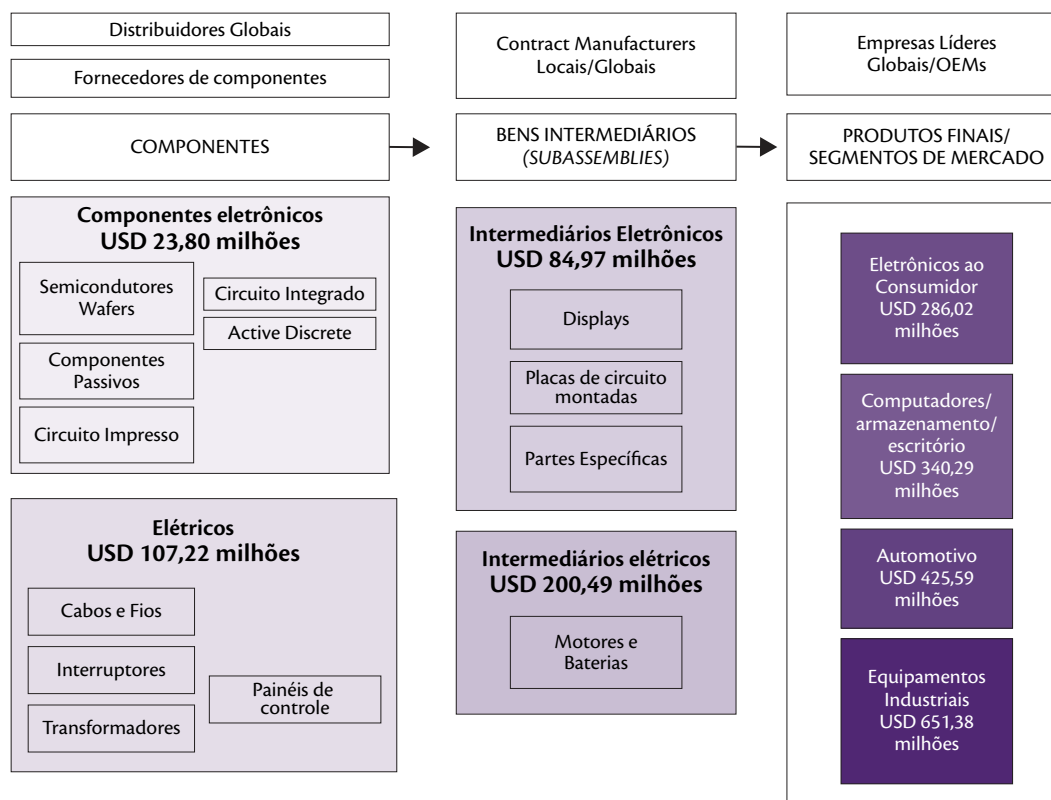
Distribuidores Globais

Fornecedores de componentes

COMPONENTES

Contract Manufacturers Locais/Globais

BENS INTERMEDIÁRIOS (SUBASSEMBLIES)

Empresas Líderes Globais/OEMs

PRODUTOS FINAIS/ SEGMENTOS DE MERCADO

Componentes eletrônicos
USD 23,80 milhões

Semicondutores Wafers

Circuito Integrado

Active Discrete

Componentes Passivos

Circuito Impresso

Elétricos
USD 107,22 milhões

Cabos e Fios

Interruptores

Transformadores

Painéis de controle

Intermediários Eletrônicos
USD 84,97 milhões

Displays

Placas de circuito montadas

Partes Específicas

Intermediários elétricos
USD 200,49 milhões

Motores e Baterias

Eletrônicos ao Consumidor USD 286,02 milhões

Computadores/ armazenamento/ escritório USD 340,29 milhões

Automotivo USD 425,59 milhões

Equipamentos Industriais USD 651,38 milhões